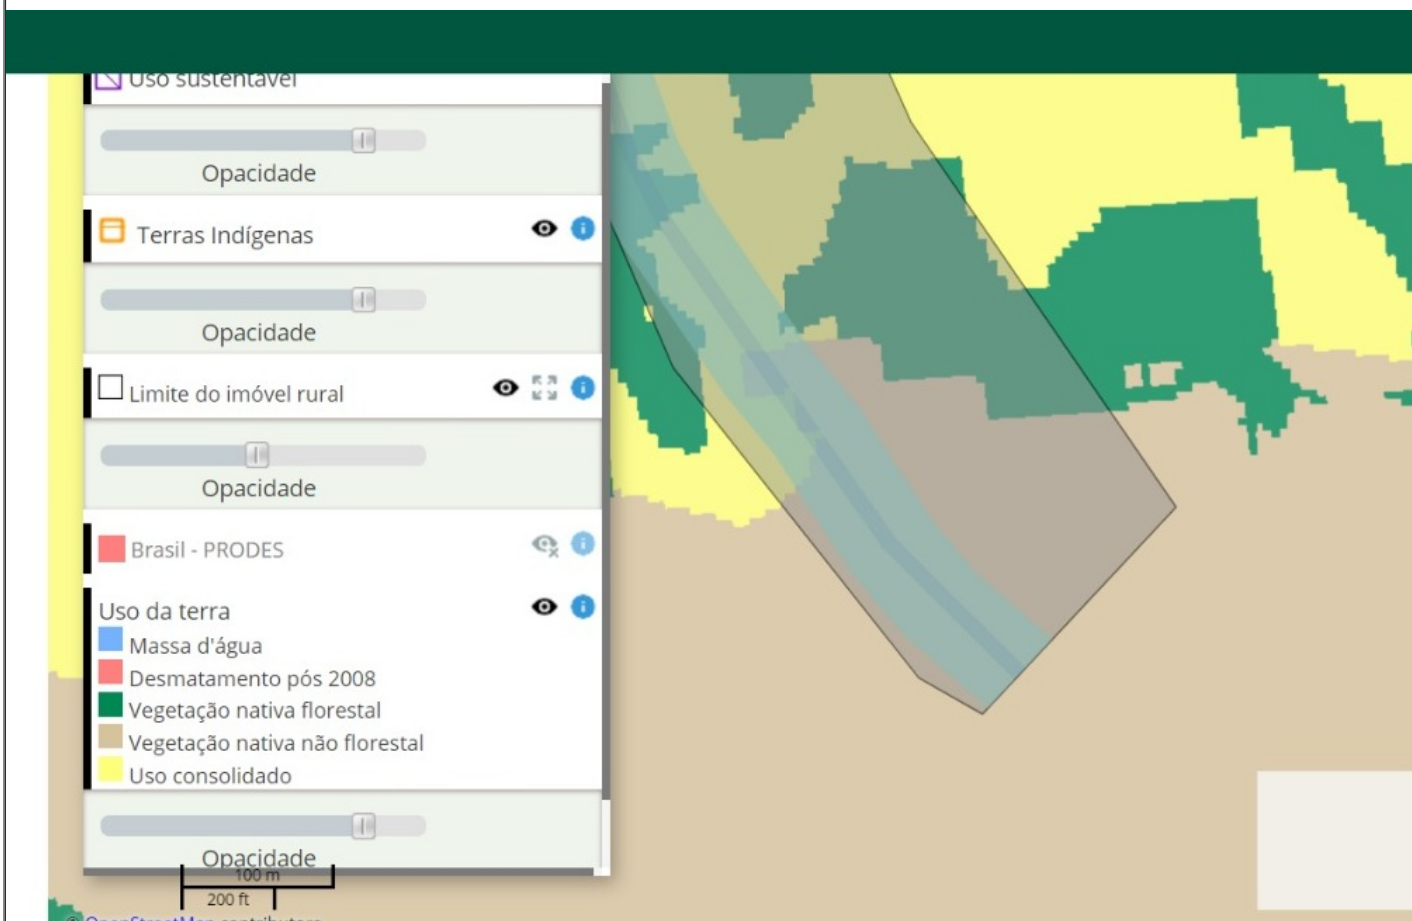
Uso sustentável

Opacidade

Terras Indígenas

Opacidade

Limite do imóvel rural

Opacidade

Brasil - PRODES

Uso da terra
Massa d'água
Desmatamento pós 2008
Vegetação nativa florestal
Vegetação nativa não florestal
Uso consolidado

Opacidade

100 m
200 ft

© OpenStreetMap contributors